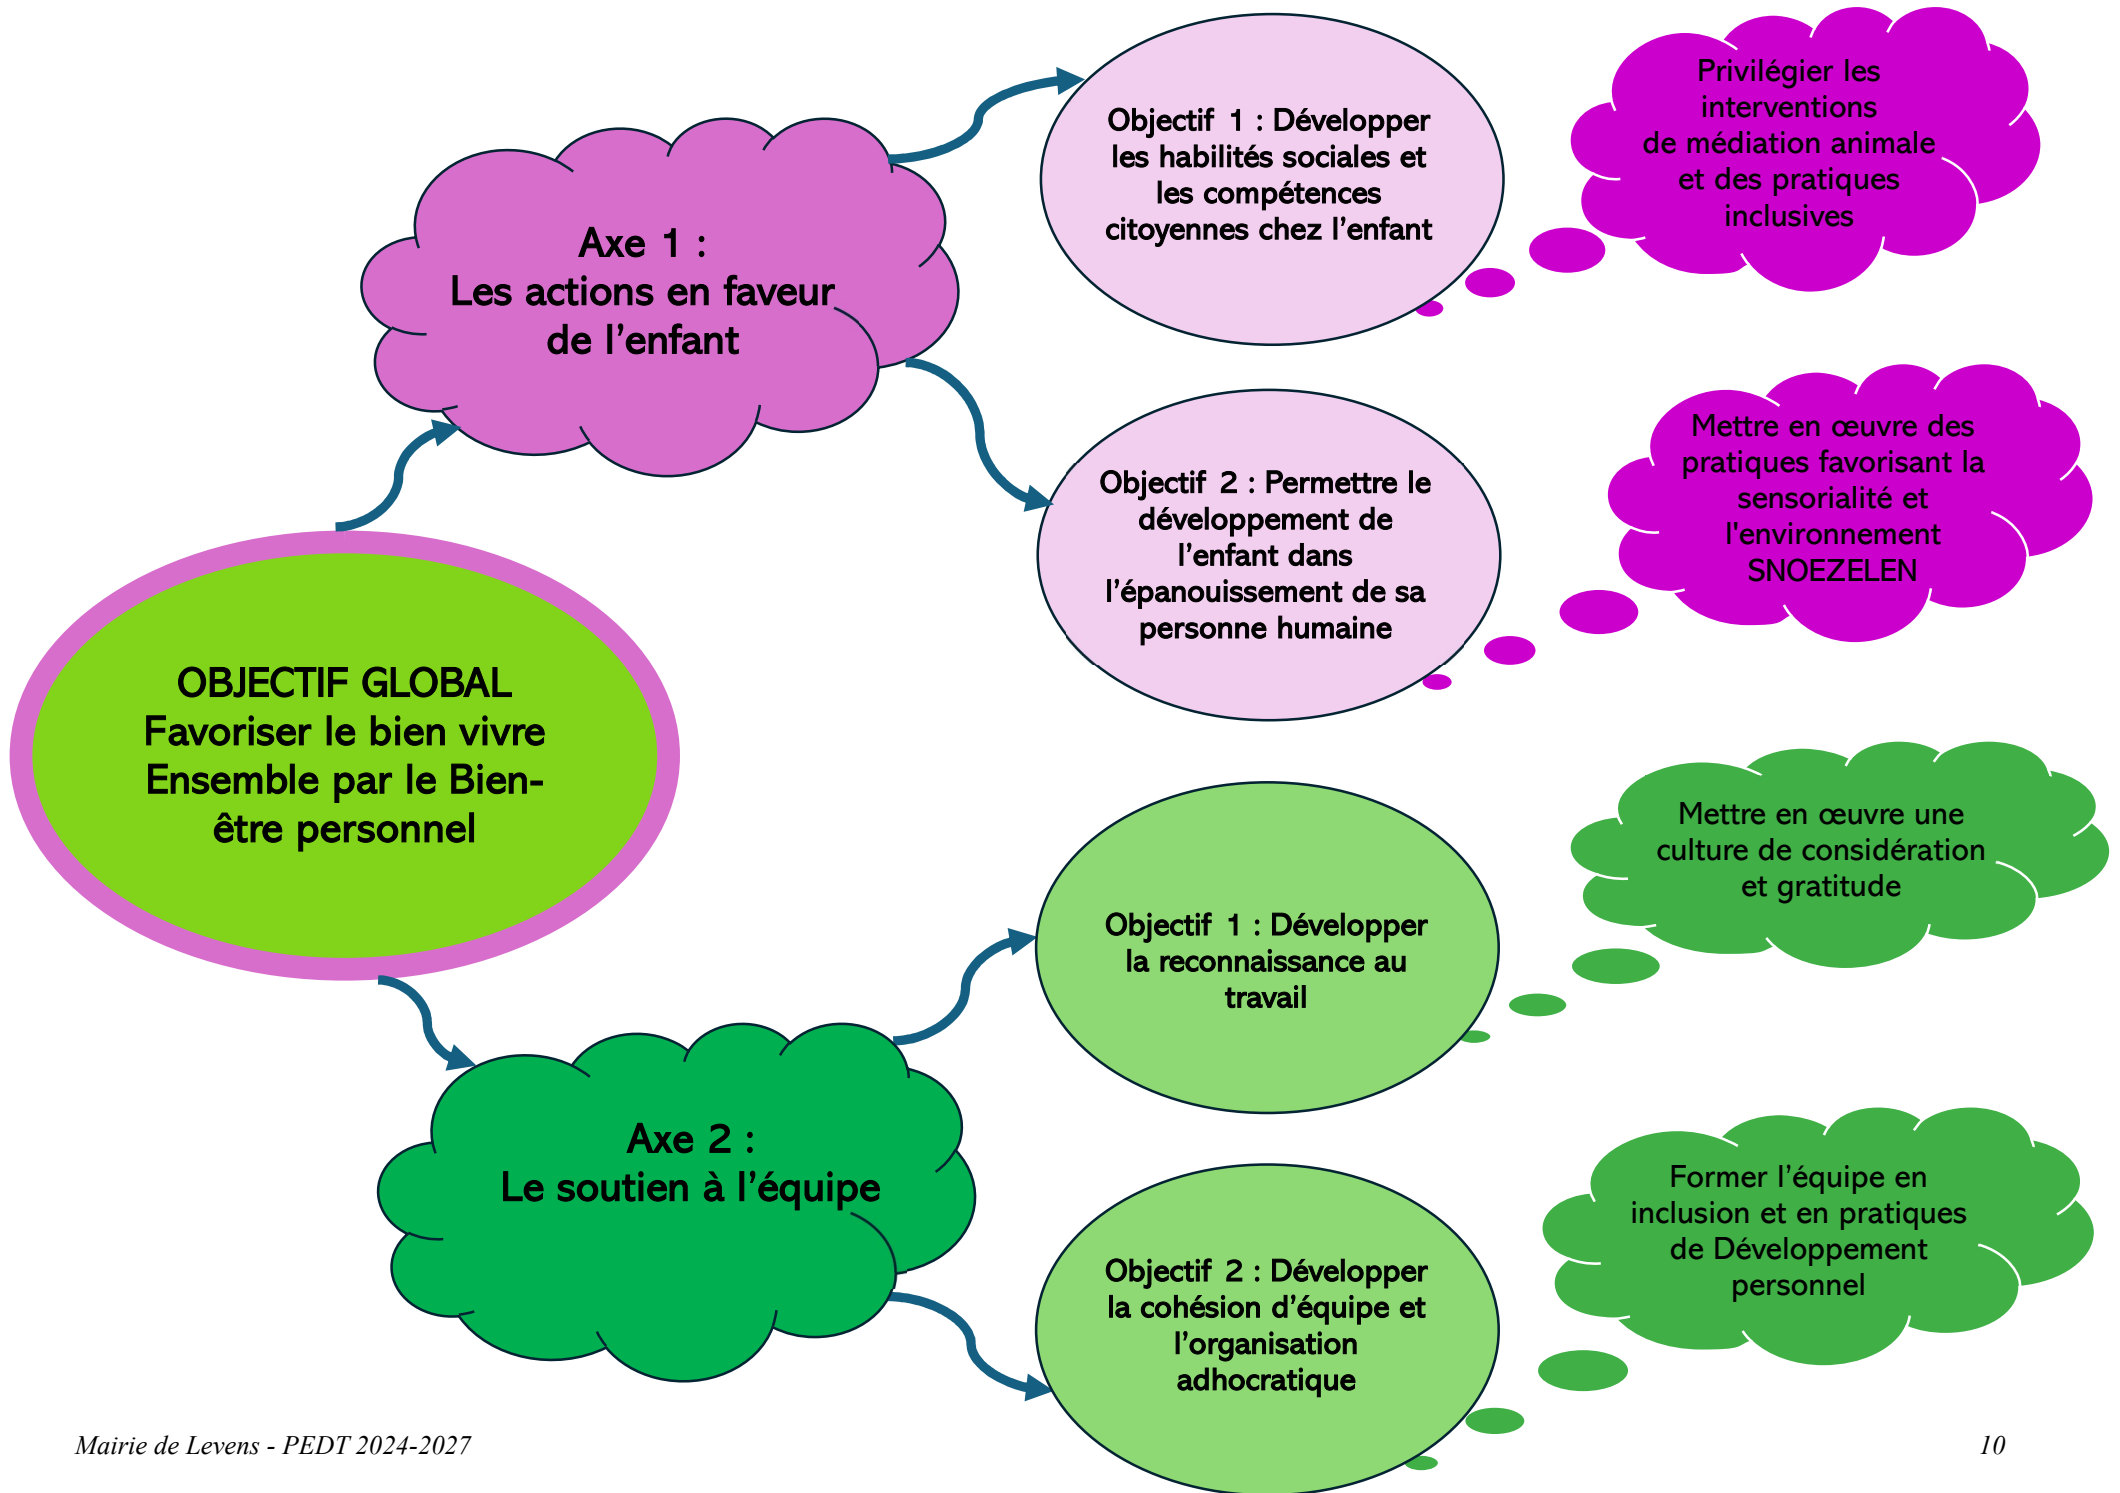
OBJECTIF GLOBAL
Favoriser le bien vivre Ensemble par le Bien-être personnel

Axe 1 :
Les actions en faveur de l’enfant

Objectif 1 : Développer les habilités sociales et les compétences citoyennes chez l’enfant

Privilégier les interventions de médiation animale et des pratiques inclusives

Objectif 2 : Permettre le développement de l’enfant dans l’épanouissement de sa personne humaine

Mettre en œuvre des pratiques favorisant la sensorialité et l'environnement SNOEZELEN

Axe 2 :
Le soutien à l’équipe

Objectif 1 : Développer la reconnaissance au travail

Mettre en œuvre une culture de considération et gratitude

Objectif 2 : Développer la cohésion d’équipe et l’organisation adhocratique

Former l’équipe en inclusion et en pratiques de Développement personnel

Mairie de Levens - PEDT 2024-2027

10